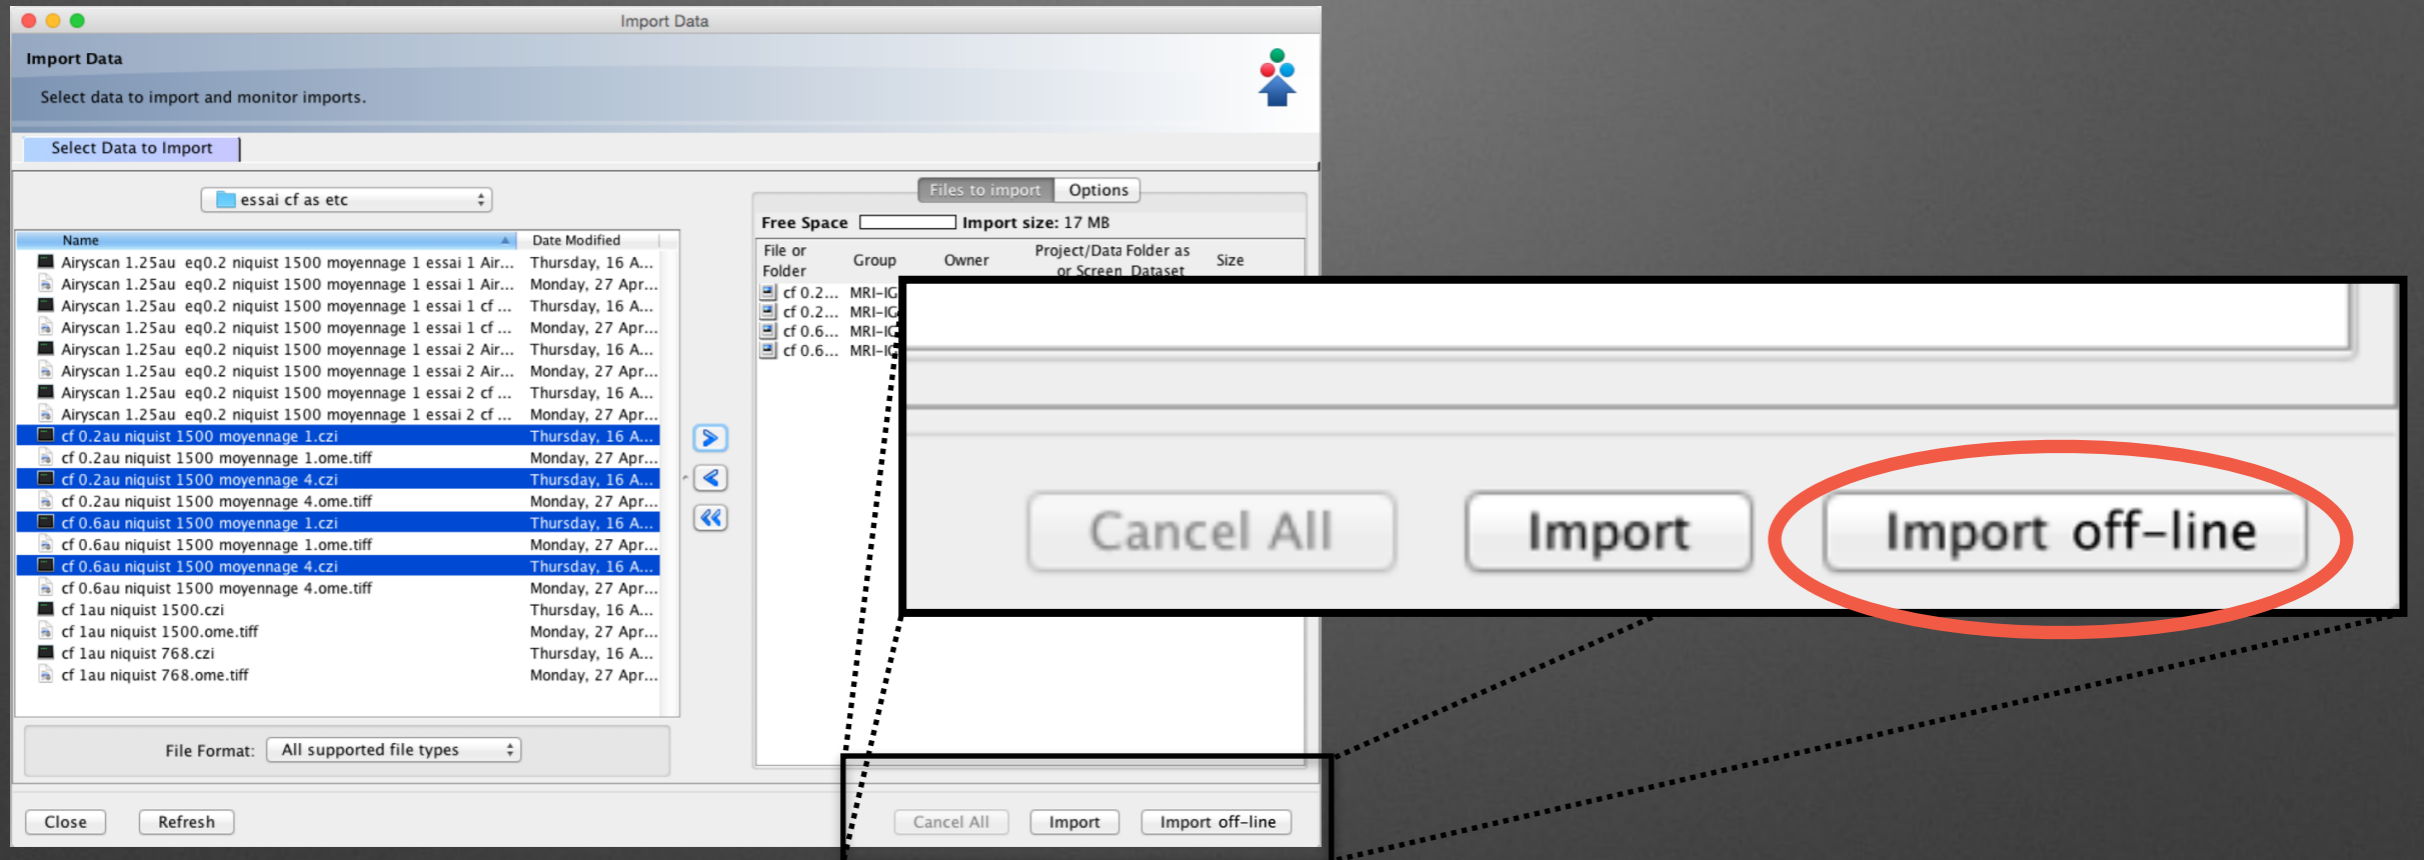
Import Data

Import Data

Select data to import and monitor imports.

Select Data to Import

essai cf as etc

| Name | Date Modified |
|---|---|
| Airyscan 1.25au eq0.2 niquist 1500 moyennage 1 essai 1 Air... | Thursday, 16 A... |
| Airyscan 1.25au eq0.2 niquist 1500 moyennage 1 essai 1 Air... | Monday, 27 Apr... |
| Airyscan 1.25au eq0.2 niquist 1500 moyennage 1 essai 1 cf ... | Thursday, 16 A... |
| Airyscan 1.25au eq0.2 niquist 1500 moyennage 1 essai 1 cf ... | Monday, 27 Apr... |
| Airyscan 1.25au eq0.2 niquist 1500 moyennage 1 essai 2 Air... | Thursday, 16 A... |
| Airyscan 1.25au eq0.2 niquist 1500 moyennage 1 essai 2 Air... | Monday, 27 Apr... |
| Airyscan 1.25au eq0.2 niquist 1500 moyennage 1 essai 2 cf ... | Thursday, 16 A... |
| Airyscan 1.25au eq0.2 niquist 1500 moyennage 1 essai 2 cf ... | Monday, 27 Apr... |
| cf 0.2au niquist 1500 moyennage 1.czi | Thursday, 16 A... |
| cf 0.2au niquist 1500 moyennage 1.ome.tiff | Monday, 27 Apr... |
| cf 0.2au niquist 1500 moyennage 4.czi | Thursday, 16 A... |
| cf 0.2au niquist 1500 moyennage 4.ome.tiff | Monday, 27 Apr... |
| cf 0.6au niquist 1500 moyennage 1.czi | Thursday, 16 A... |
| cf 0.6au niquist 1500 moyennage 1.ome.tiff | Monday, 27 Apr... |
| cf 0.6au niquist 1500 moyennage 4.czi | Thursday, 16 A... |
| cf 0.6au niquist 1500 moyennage 4.ome.tiff | Monday, 27 Apr... |
| cf 1au niquist 1500.czi | Thursday, 16 A... |
| cf 1au niquist 1500.ome.tiff | Monday, 27 Apr... |
| cf 1au niquist 768.czi | Thursday, 16 A... |
| cf 1au niquist 768.ome.tiff | Monday, 27 Apr... |

File Format: All supported file types

Files to import Options

Free Space Import size: 17 MB

| File or Folder | Group | Owner | Project/Data Folder as or Screen Dataset | Size |
|---|---|---|---|---|
| cf 0.2... | MRI-IG | | | |
| cf 0.2... | MRI-IG | | | |
| cf 0.6... | MRI-IG | | | |
| cf 0.6... | MRI-IG | | | |

Cancel All Import Import off-line

Close Refresh Cancel All Import Import off-line